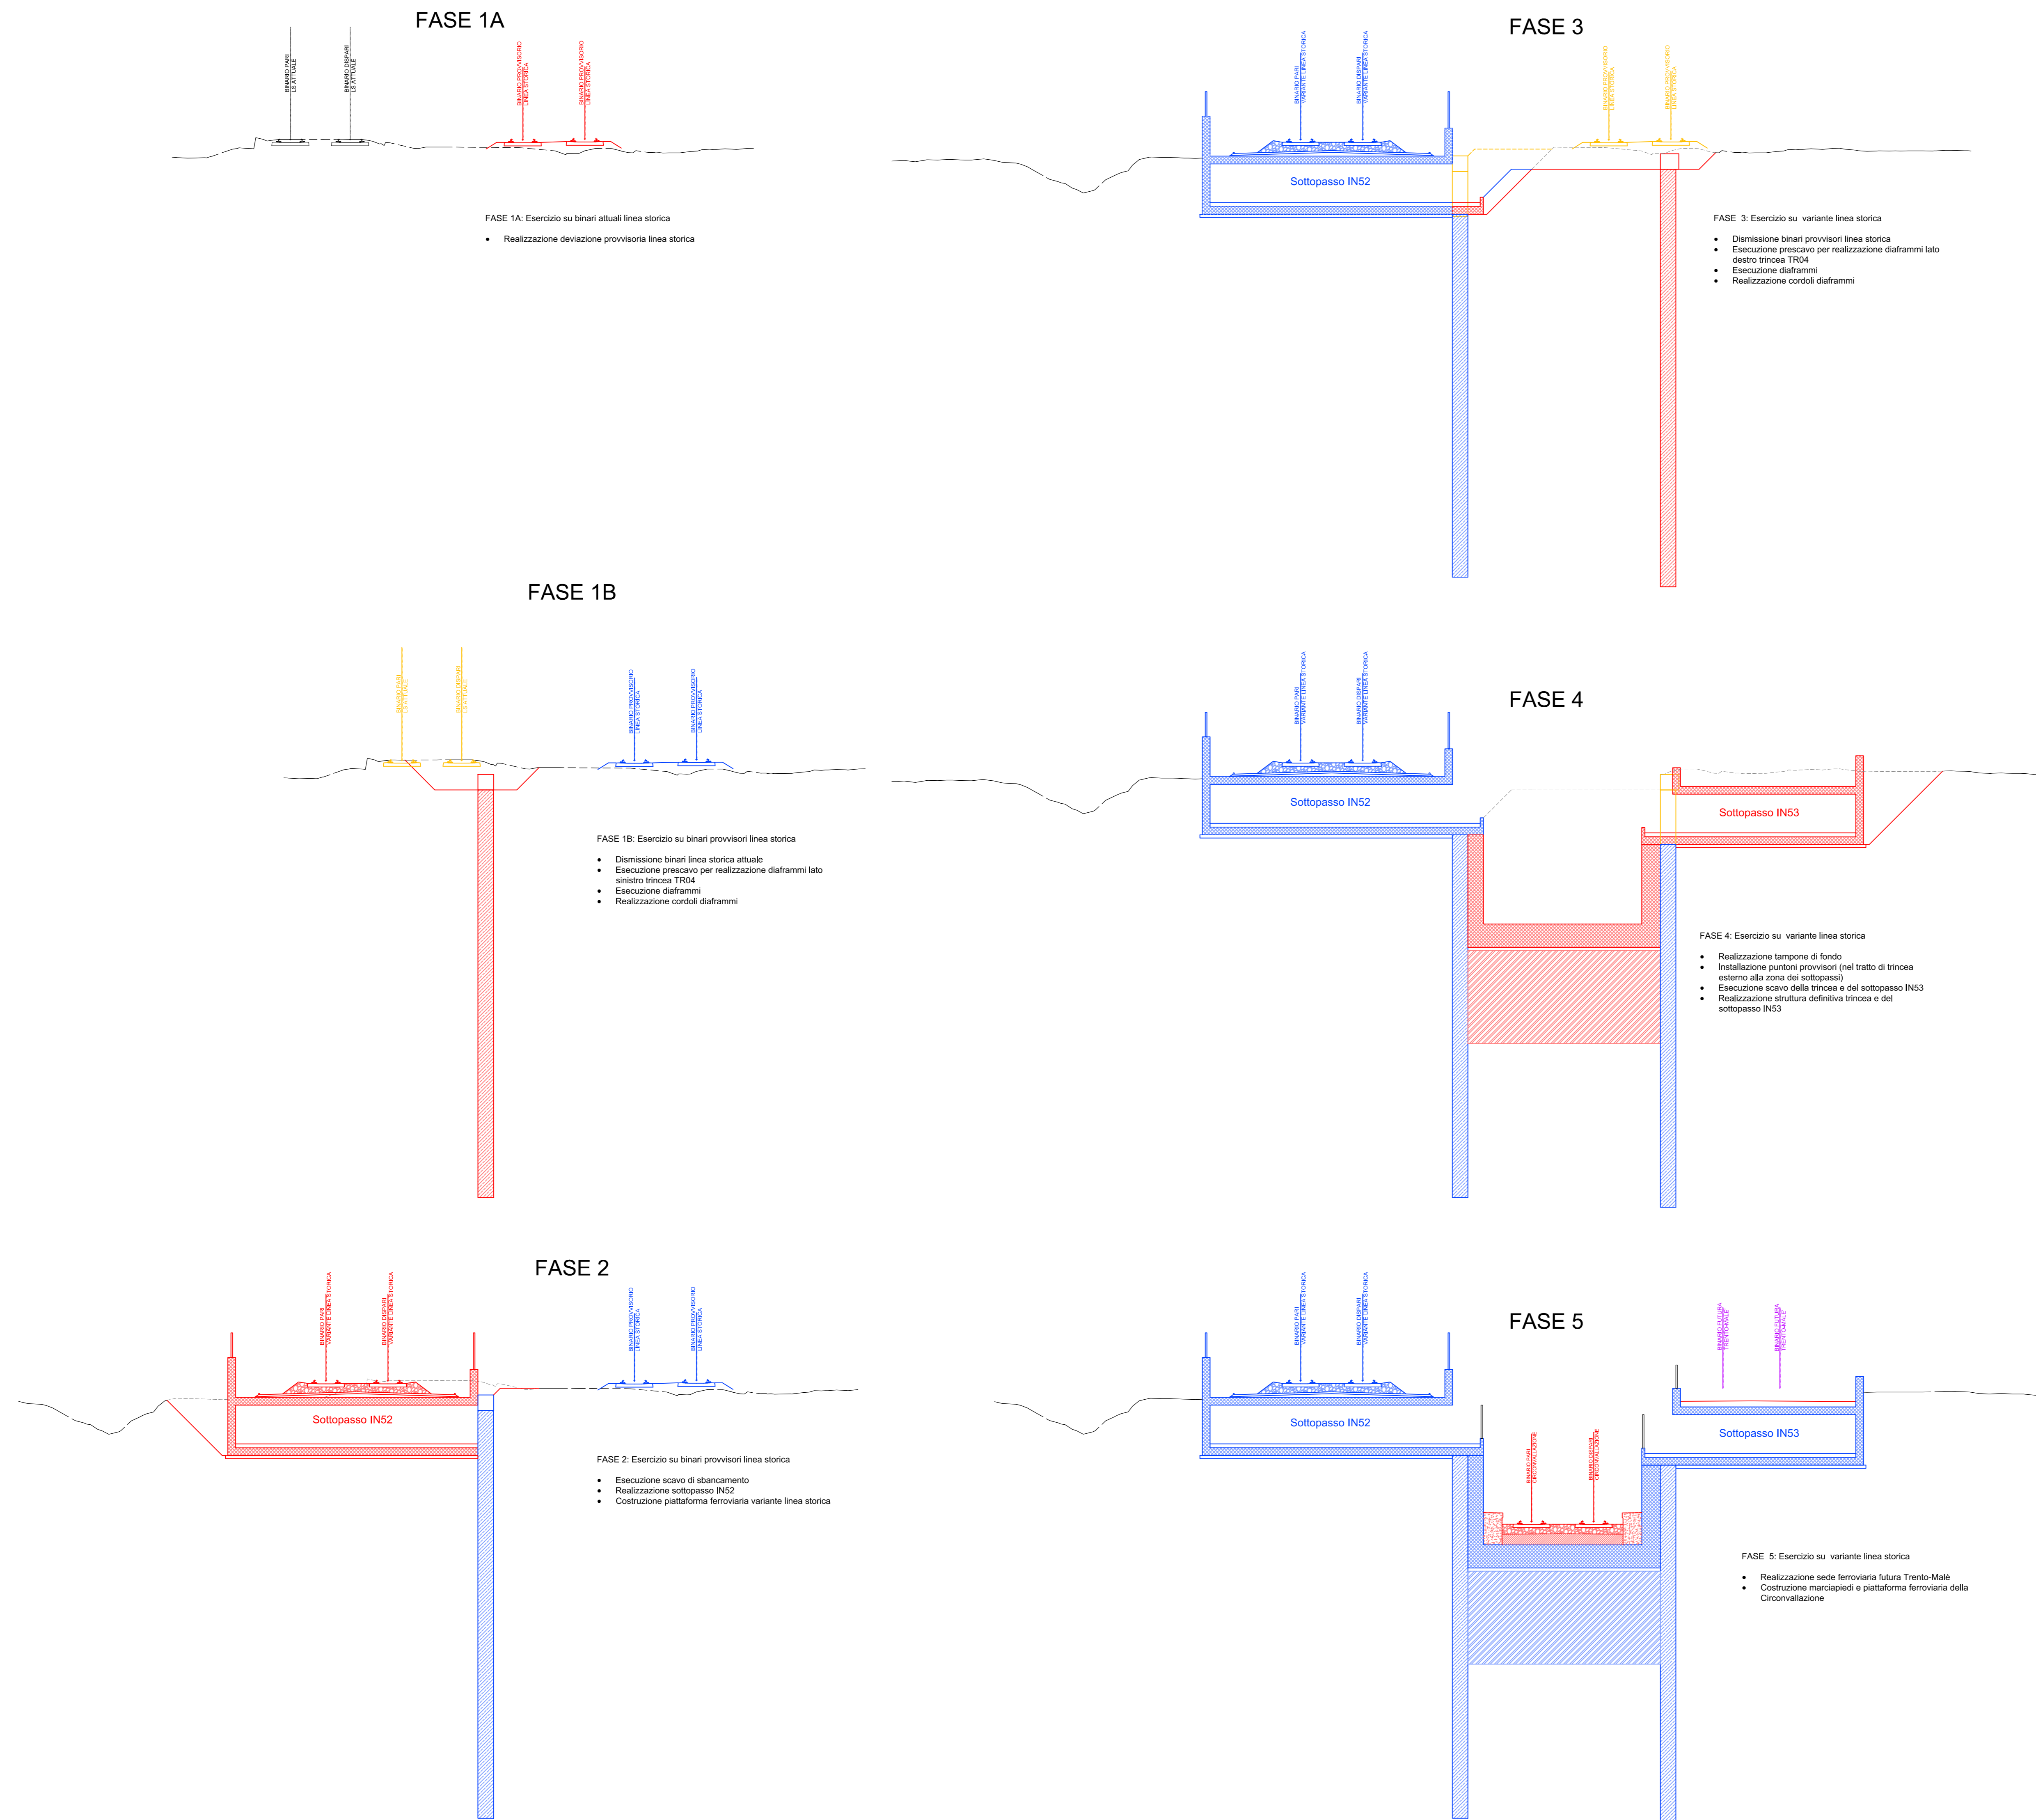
FASE 1A

BINARIO PARI
LS ATTUALE

BINARIO DISPARI
LS ATTUALE

BINARIO PROVVISORIO
LINEA STORICA

BINARIO PROVVISORIO
LINEA STORICA

FASE 1A: Esercizio su binari attuali linea storica

• Realizzazione deviazione provvisoria linea storica

FASE 3

BINARIO PARI
VARIANTE LINEA STORICA

BINARIO DISPARI
VARIANTE LINEA STORICA

BINARIO PROVVISORIO
LINEA STORICA

BINARIO PROVVISORIO
LINEA STORICA

Sottopasso IN52

FASE 3: Esercizio su variante linea storica

• Dismissione binari provvisori linea storica
• Esecuzione prescavo per realizzazione diaframmi lato destro trincea TR04
• Esecuzione diaframmi
• Realizzazione cordoli diaframmi

FASE 1B

BINARIO PARI
LS ATTUALE

BINARIO DISPARI
LS ATTUALE

BINARIO PROVVISORIO
LINEA STORICA

BINARIO PROVVISORIO
LINEA STORICA

FASE 1B: Esercizio su binari provvisori linea storica

• Dismissione binari linea storica attuale
• Esecuzione prescavo per realizzazione diaframmi lato sinistro trincea TR04
• Esecuzione diaframmi
• Realizzazione cordoli diaframmi

FASE 4

BINARIO PARI
VARIANTE LINEA STORICA

BINARIO DISPARI
VARIANTE LINEA STORICA

Sottopasso IN52

Sottopasso IN53

FASE 4: Esercizio su variante linea storica

• Realizzazione tampone di fondo
• Installazione puntoni provvisori (nel tratto di trincea esterno alla zona dei sottopassi)
• Esecuzione scavo della trincea e del sottopasso IN53
• Realizzazione struttura definitiva trincea e del sottopasso IN53

FASE 2

BINARIO PARI
VARIANTE LINEA STORICA

BINARIO DISPARI
VARIANTE LINEA STORICA

BINARIO PROVVISORIO
LINEA STORICA

BINARIO PROVVISORIO
LINEA STORICA

Sottopasso IN52

FASE 2: Esercizio su binari provvisori linea storica

• Esecuzione scavo di sbancamento
• Realizzazione sottopasso IN52
• Costruzione piattaforma ferroviaria variante linea storica

FASE 5

BINARIO PARI
VARIANTE LINEA STORICA

BINARIO DISPARI
VARIANTE LINEA STORICA

BINARIO FUTURA
TRENTO-MALE'

BINARIO FUTURA
TRENTO-MALE'

Sottopasso IN52

Sottopasso IN53

BINARIO PARI
CIRCONVALLAZIONE

BINARIO DISPARI
CIRCONVALLAZIONE

FASE 5: Esercizio su variante linea storica

• Realizzazione sede ferroviaria futura Trento-Malè
• Costruzione marciapiedi e piattaforma ferroviaria della Circonvallazione